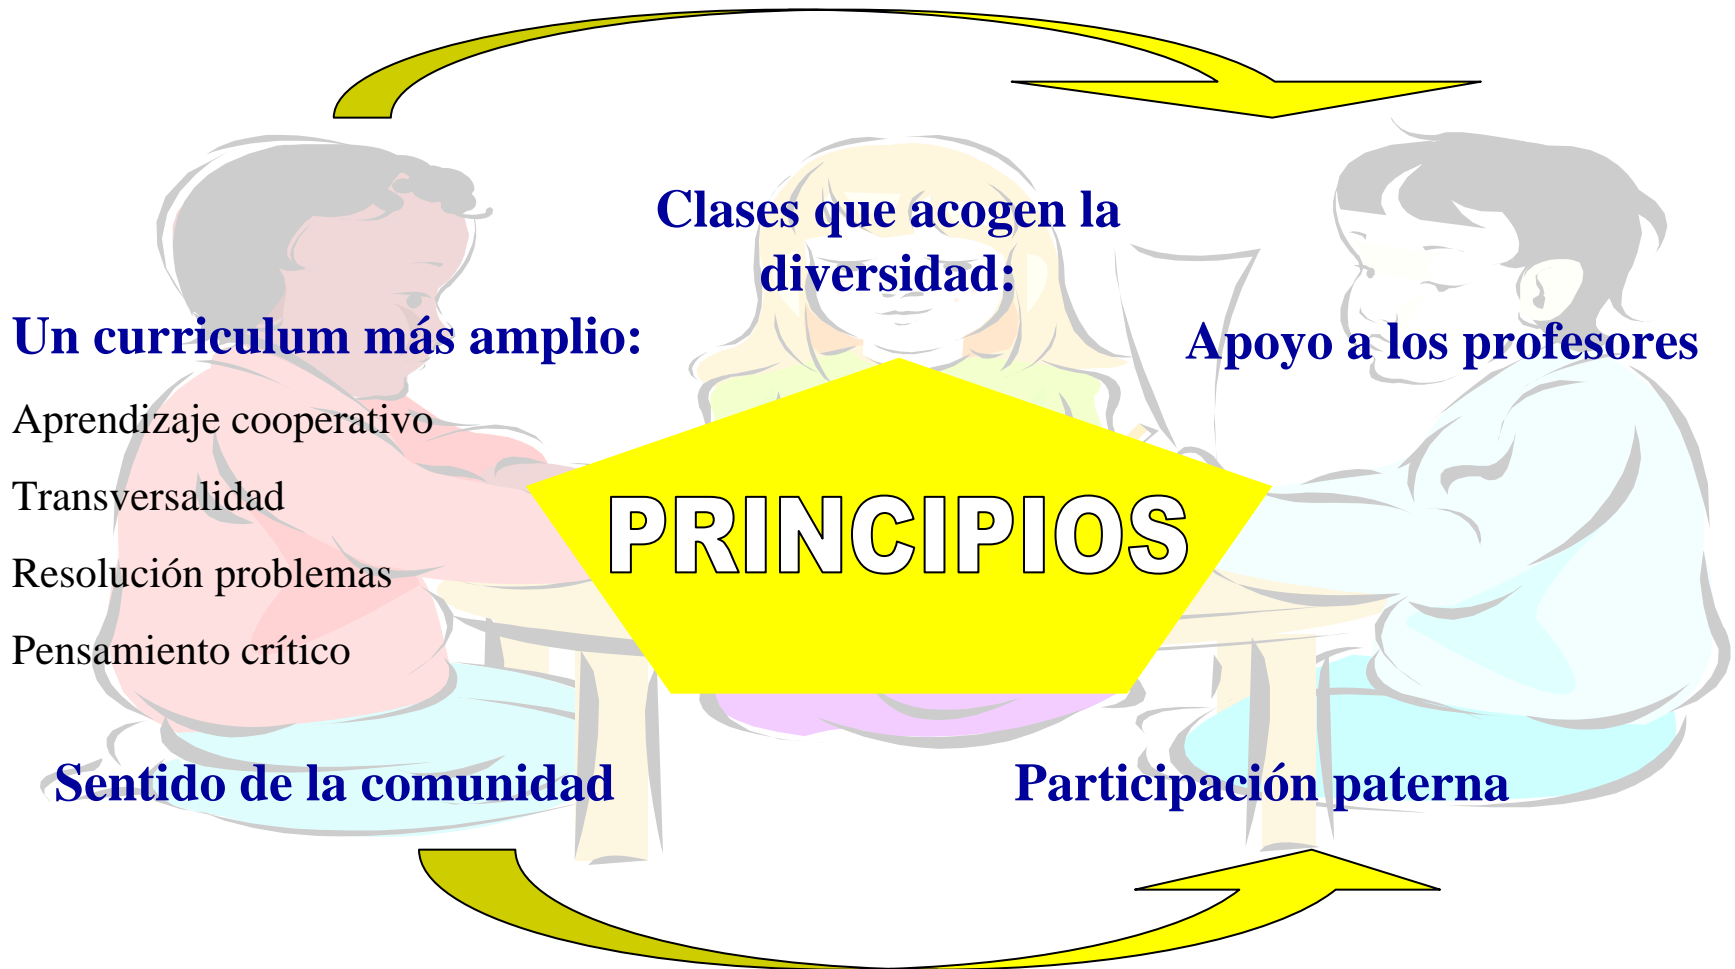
Clases que acogen la diversidad:

Un curriculum más amplio:

Apoyo a los profesores

Aprendizaje cooperativo

Transversalidad

Resolución problemas

Pensamiento crítico

PRINCIPIOS

Sentido de la comunidad

Participación paterna